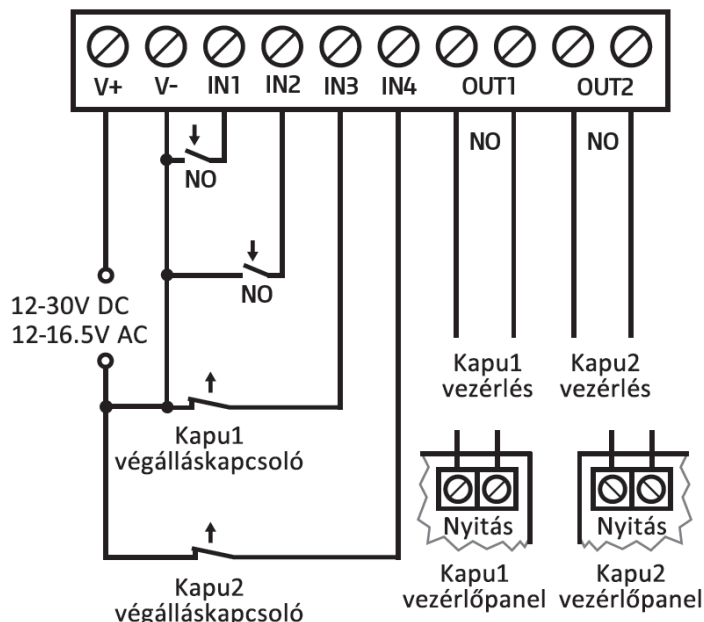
V+ V- IN1 IN2 IN3 IN4 OUT1 OUT2

NO

NO

NO

NO

12-30V DC
12-16.5V AC

Kapu1
vezérlés

Kapu2
vezérlés

Kapu1
végálláskapcsoló

Nyitás

Nyitás

Kapu2
végálláskapcsoló

Kapu1
vezérlőpanel

Kapu2
vezérlőpanel